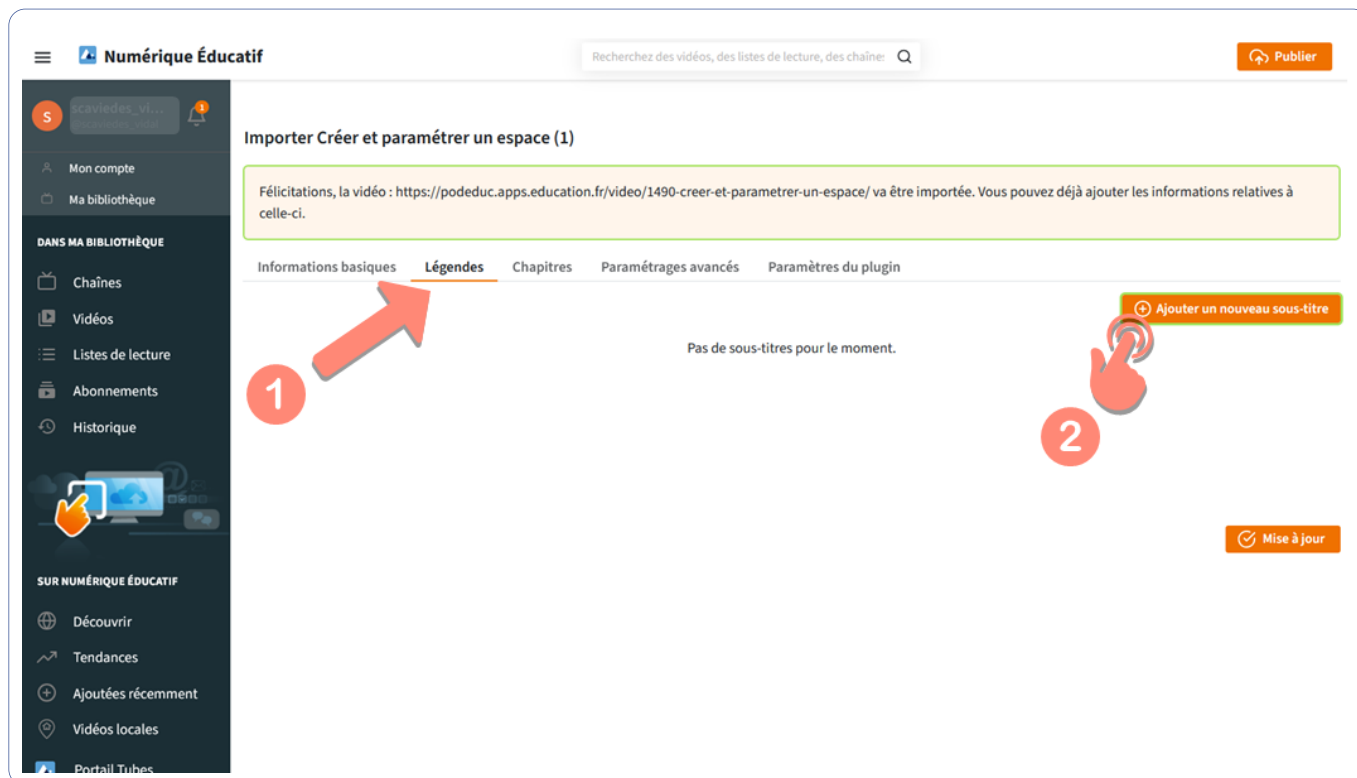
Numérique Éducatif

Recherchez des vidéos, des listes de lecture, des chaînes

Publier

S scaviedes_vi... @scaviedes_vital 1

Mon compte
Ma bibliothèque

DANS MA BIBLIOTHÈQUE

Chaînes
Vidéos
Listes de lecture
Abonnements
Historique

SUR NUMÉRIQUE ÉDUCATIF

Découvrir
Tendances
Ajoutées récemment
Vidéos locales
Portail Tubes

Importer Créer et paramétrer un espace (1)

Félicitations, la vidéo : https://podeduc.apps.education.fr/video/1490-creer-et-parametrer-un-espace/ va être importée. Vous pouvez déjà ajouter les informations relatives à celle-ci.

Informations basiques | Légendes | Chapitres | Paramétrages avancés | Paramètres du plugin

Ajouter un nouveau sous-titre

Pas de sous-titres pour le moment.

1

2

Mise à jour